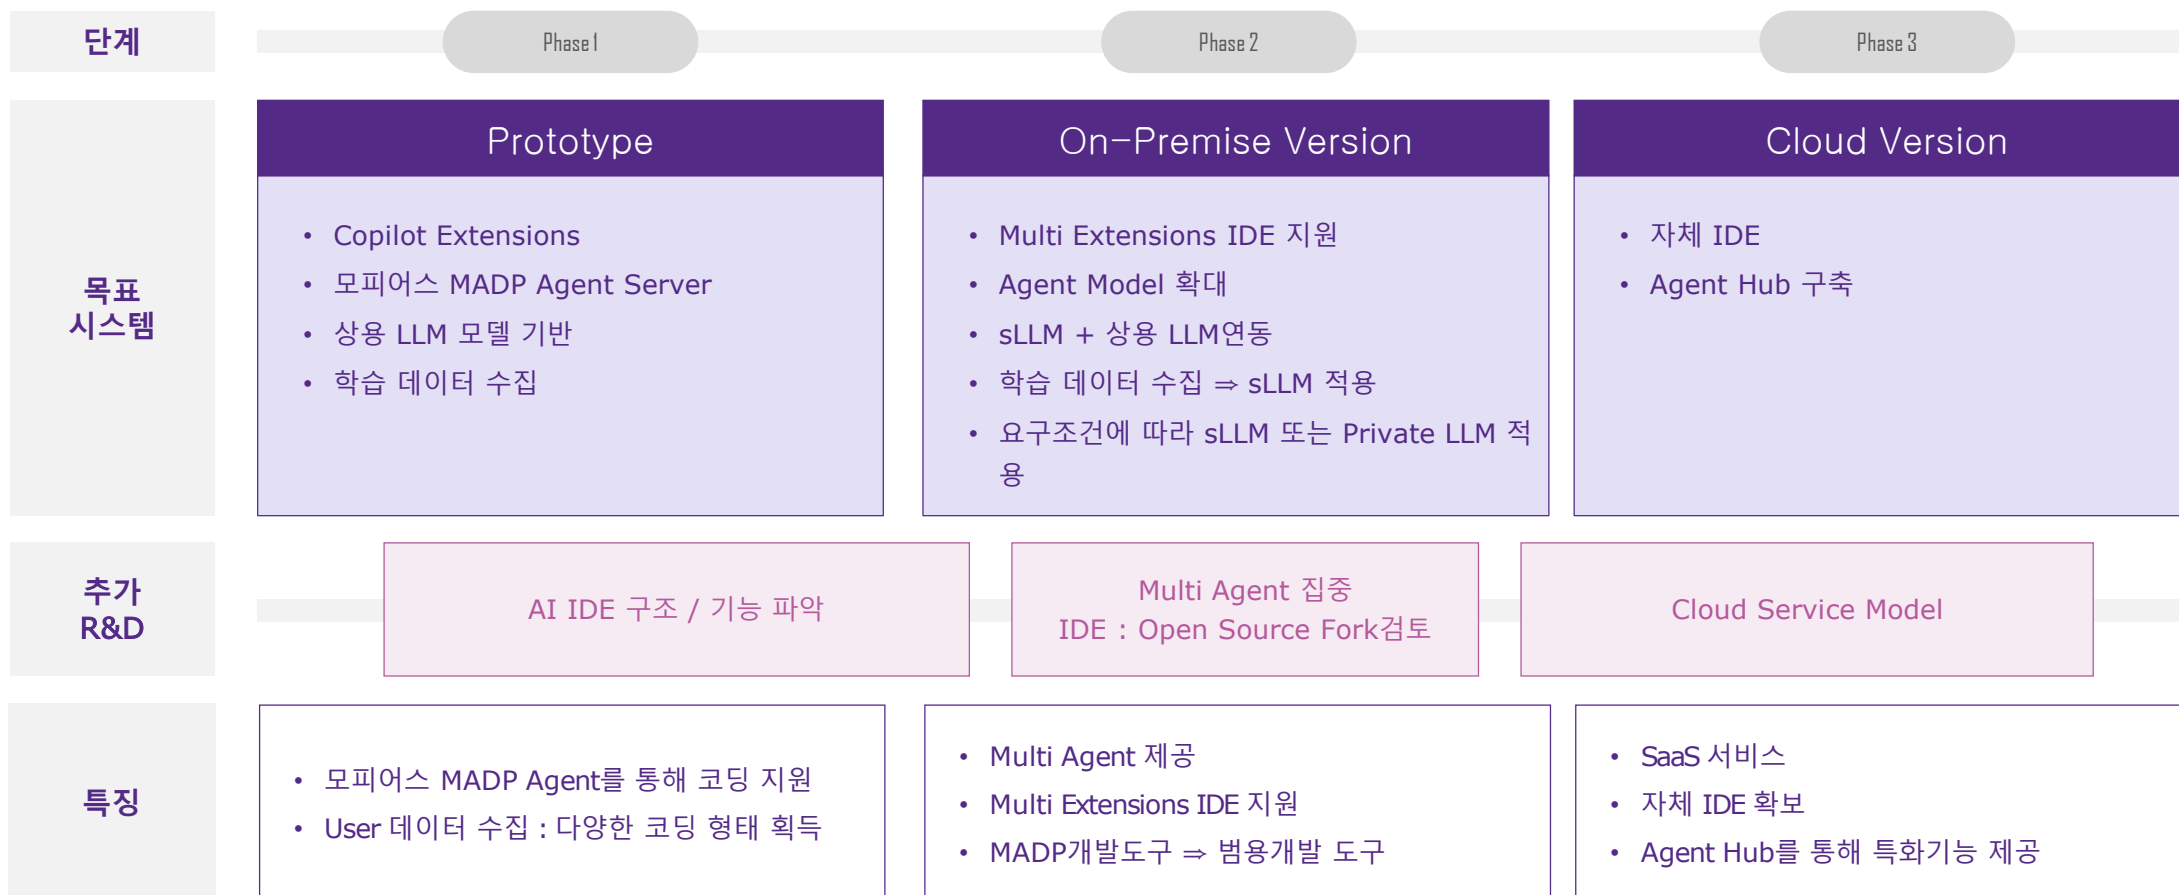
| 단계 | Phase 1 | Phase 2 | Phase 3 |
|---|---|---|---|
| 목표 시스템 | **Prototype**<br>• Copilot Extensions<br>• 모피어스 MADP Agent Server<br>• 상용 LLM 모델 기반<br>• 학습 데이터 수집 | **On-Premise Version**<br>• Multi Extensions IDE 지원<br>• Agent Model 확대<br>• sLLM + 상용 LLM연동<br>• 학습 데이터 수집 ⇒ sLLM 적용<br>• 요구조건에 따라 sLLM 또는 Private LLM 적용 | **Cloud Version**<br>• 자체 IDE<br>• Agent Hub 구축 |
| 추가 R&D | AI IDE 구조 / 기능 파악 | Multi Agent 집중<br>IDE : Open Source Fork검토 | Cloud Service Model |
| 특징 | • 모피어스 MADP Agent를 통해 코딩 지원<br>• User 데이터 수집 : 다양한 코딩 형태 획득 | • Multi Agent 제공<br>• Multi Extensions IDE 지원<br>• MADP개발도구 ⇒ 범용개발 도구 | • SaaS 서비스<br>• 자체 IDE 확보<br>• Agent Hub를 통해 특화기능 제공 |